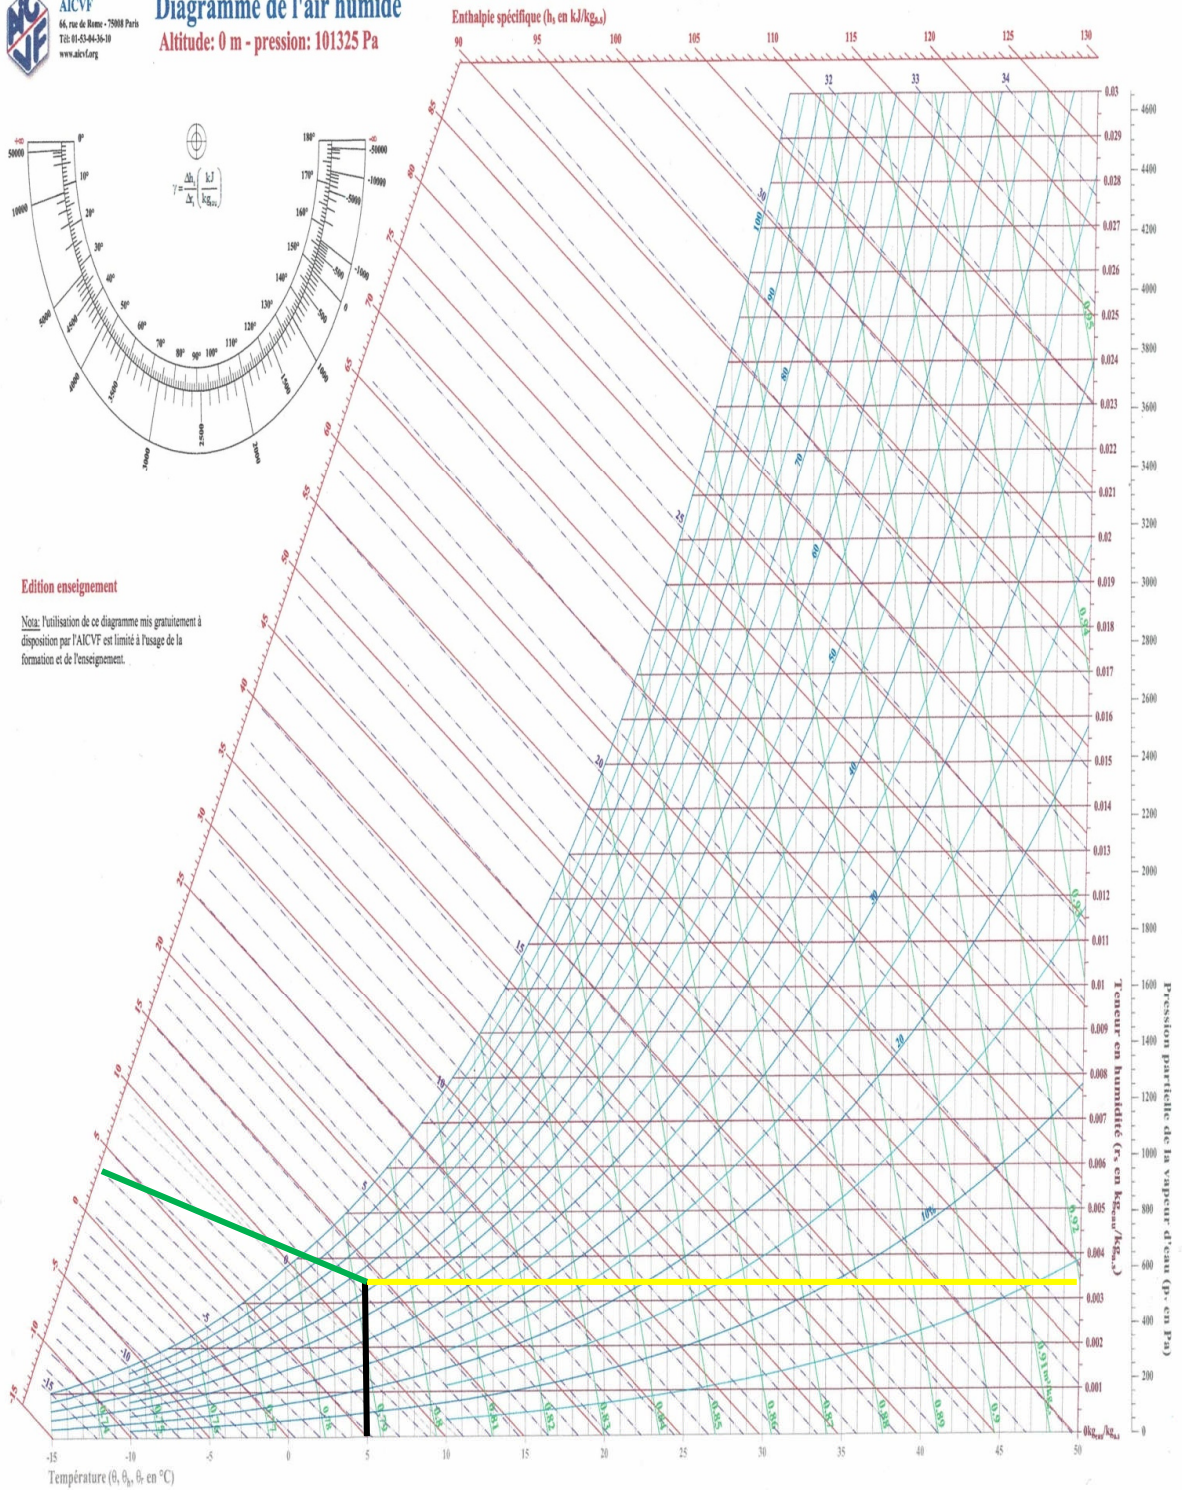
AICVF
66, rue de Rome - 75008 Paris
Tél: 01-53-04-36-10
www.aicvf.org

Diagramme de l'air humide
Altitude: 0 m - pression: 101325 Pa

Enthalpie spécifique ($h_s$ en kJ/kg$_{a.s}$)

90 95 100 105 110 115 120 125 130

$\gamma = \frac{\Delta h_s}{\Delta r_s} \left( \frac{kJ}{kg_{eau}} \right)$

0° 10° 20° 30° 40° 50° 60° 70° 80° 90° 100° 110° 120° 130° 140° 150° 160° 170° 180°

50000 10000 5000 4500 4000 3500 3000 2500 2000 1500 1000 500 0 -500 -1000 -5000 -10000 -50000

Edition enseignement

Nota: l'utilisation de ce diagramme mis gratuitement à disposition par l'AICVF est limité à l'usage de la formation et de l'enseignement.

85 80 75 70 65 60 55 50 45 40 35 30 25 20 15 10 5 0 -5 -10 -15

32 33 34

35 30 25 20 15 10 5 0 -5 -10 -15

100 90 80 70 60 50 40 30 20 10%

0.03 0.029 0.028 0.027 0.026 0.025 0.024 0.023 0.022 0.021 0.02 0.019 0.018 0.017 0.016 0.015 0.014 0.013 0.012 0.011 0.01 0.009 0.008 0.007 0.006 0.005 0.004 0.003 0.002 0.001 0kg$_{eau}$/kg$_{a.s}$

Teneur en humidité ($r_s$ en kg$_{eau}$/kg$_{a.s}$)

4600 4400 4200 4000 3800 3600 3400 3200 3000 2800 2600 2400 2200 2000 1800 1600 1400 1200 1000 800 600 400 200 0

Pression partielle de la vapeur d'eau ($p_v$ en Pa)

0.95 0.94 0.93 0.92 0.91m³/kg$_{a.s}$

0.74 0.75 0.76 0.77 0.78 0.79 0.8 0.81 0.82 0.83 0.84 0.85 0.86 0.87 0.88 0.89 0.9

-15 -10 -5 0 5 10 15 20 25 30 35 40 45 50

Température ($\theta$, $\theta_h$, $\theta_r$ en °C)